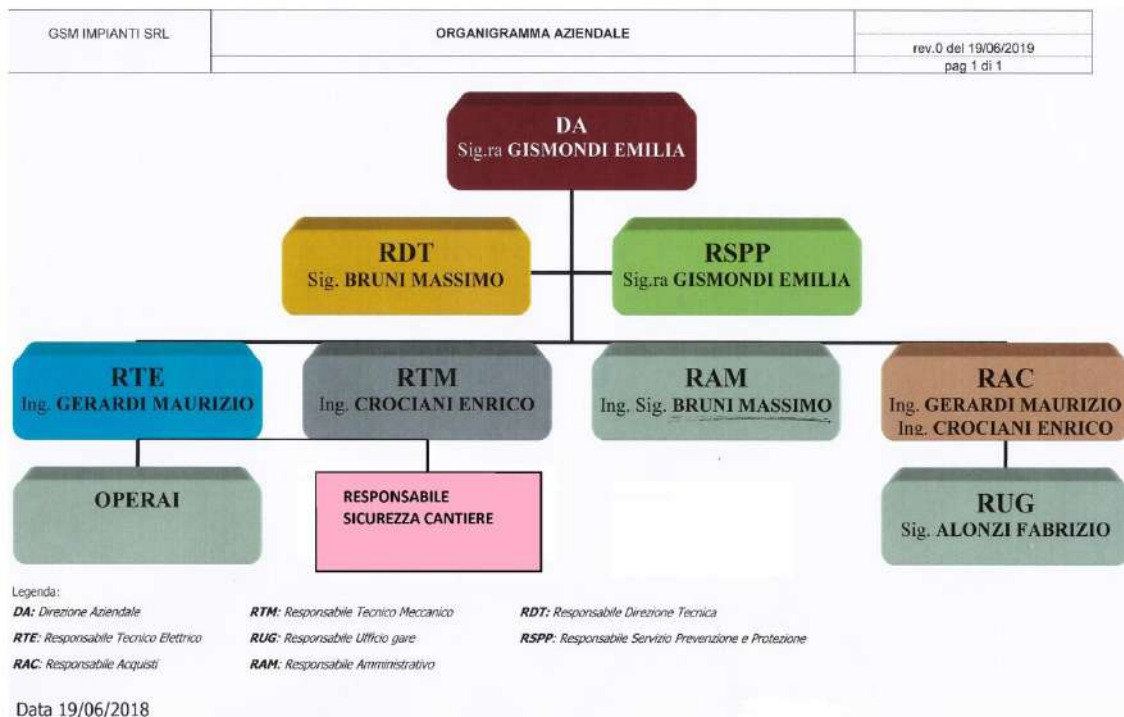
| GSM IMPIANTI SRL | ORGANIGRAMMA AZIENDALE | rev.0 del 19/06/2019 |
|---|---|---|
| | | pag 1 di 1 |

DA
Sig.ra GISMONDI EMILIA

RDT
Sig. BRUNI MASSIMO

RSPP
Sig.ra GISMONDI EMILIA

RTE
Ing. GERARDI MAURIZIO

RTM
Ing. CROCIANI ENRICO

RAM
Ing. Sig. BRUNI MASSIMO

RAC
Ing. GERARDI MAURIZIO
Ing. CROCIANI ENRICO

OPERAI

RESPONSABILE SICUREZZA CANTIERE

RUG
Sig. ALONZI FABRIZIO

Legenda:
DA: Direzione Aziendale
RTE: Responsabile Tecnico Elettrico
RAC: Responsabile Acquisti
RTM: Responsabile Tecnico Meccanico
RUG: Responsabile Ufficio gare
RAM: Responsabile Amministrativo
RDT: Responsabile Direzione Tecnica
RSPP: Responsabile Servizio Prevenzione e Protezione

Data 19/06/2018